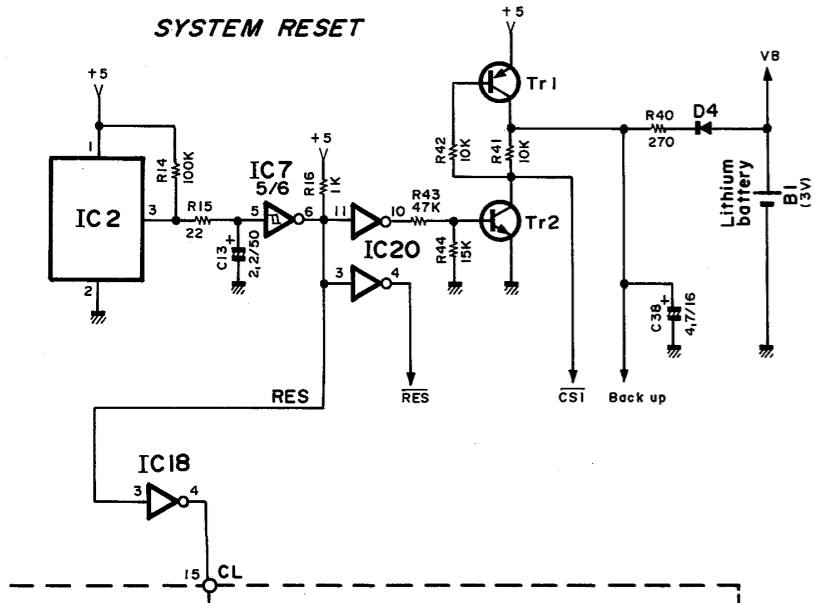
SYSTEM RESET

+5
1
R14
100K
IC2
3
R15
22
2
IC7
5/6
5
6
C13
2,2/50
+5
R16
1K
11
10
R43
47K
IC20
3
4
R44
15K
+5
Tr1
R42
10K
R41
10K
Tr2
R40
270
D4
VB
Lithium battery
B1
(3V)
C38
4,7/16
RES
$\overline{RES}$
$\overline{CS1}$
Back up
IC18
3
4
15
CL